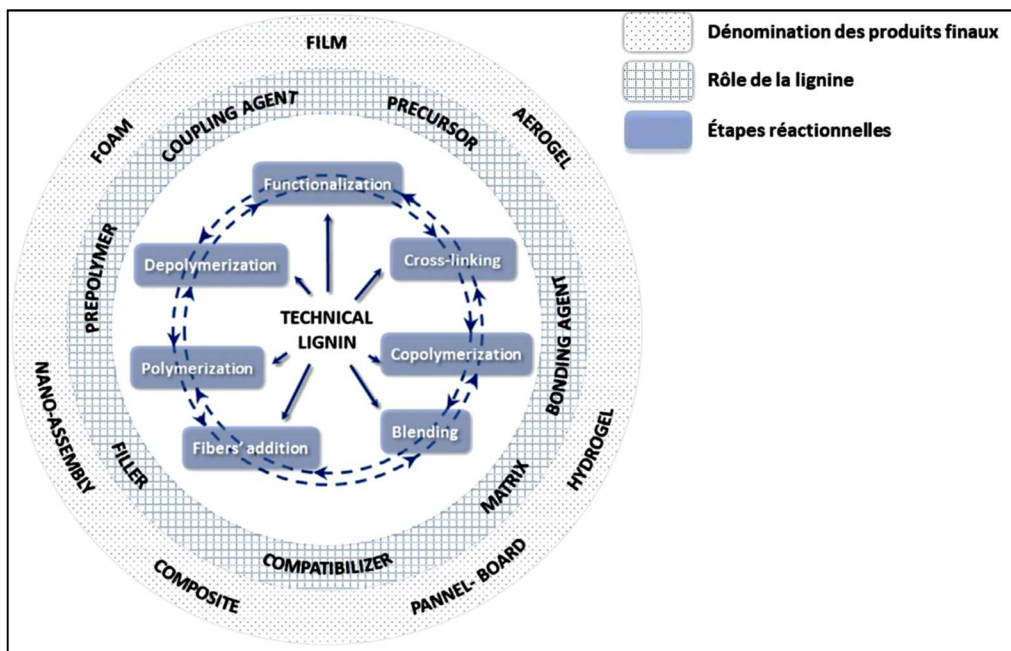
Dénomination des produits finaux

Rôle de la lignine

Étapes réactionnelles

FILM

FOAM

COUPLING AGENT

PRECURSOR

AEROGEL

PREPOLYMER

BONDING AGENT

NANO-ASSEMBLY

FILLER

MATRIX

HYDROGEL

COMPOSITE

COMPATIBILIZER

PANNEL- BOARD

Functionalization

Depolymerization

Cross-linking

TECHNICAL LIGNIN

Polymerization

Copolymerization

Fibers' addition

Blending